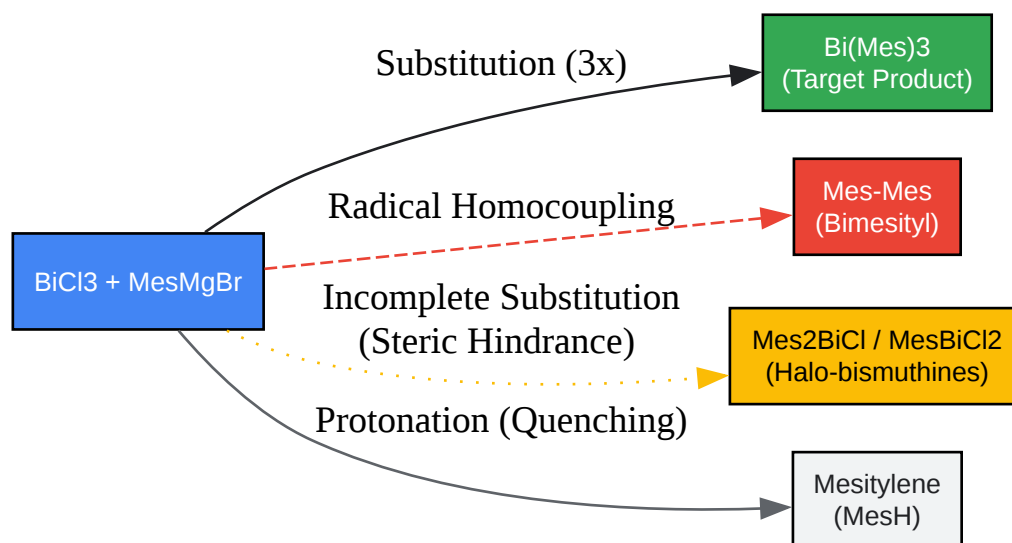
BiCl3 + MesMgBr

Substitution (3x)

Bi(Mes)3
(Target Product)

Radical Homocoupling

Mes-Mes
(Bimesityl)

Incomplete Substitution
(Steric Hindrance)

Mes2BiCl / MesBiCl2
(Halo-bismuthines)

Protonation (Quenching)

Mesitylene
(MesH)